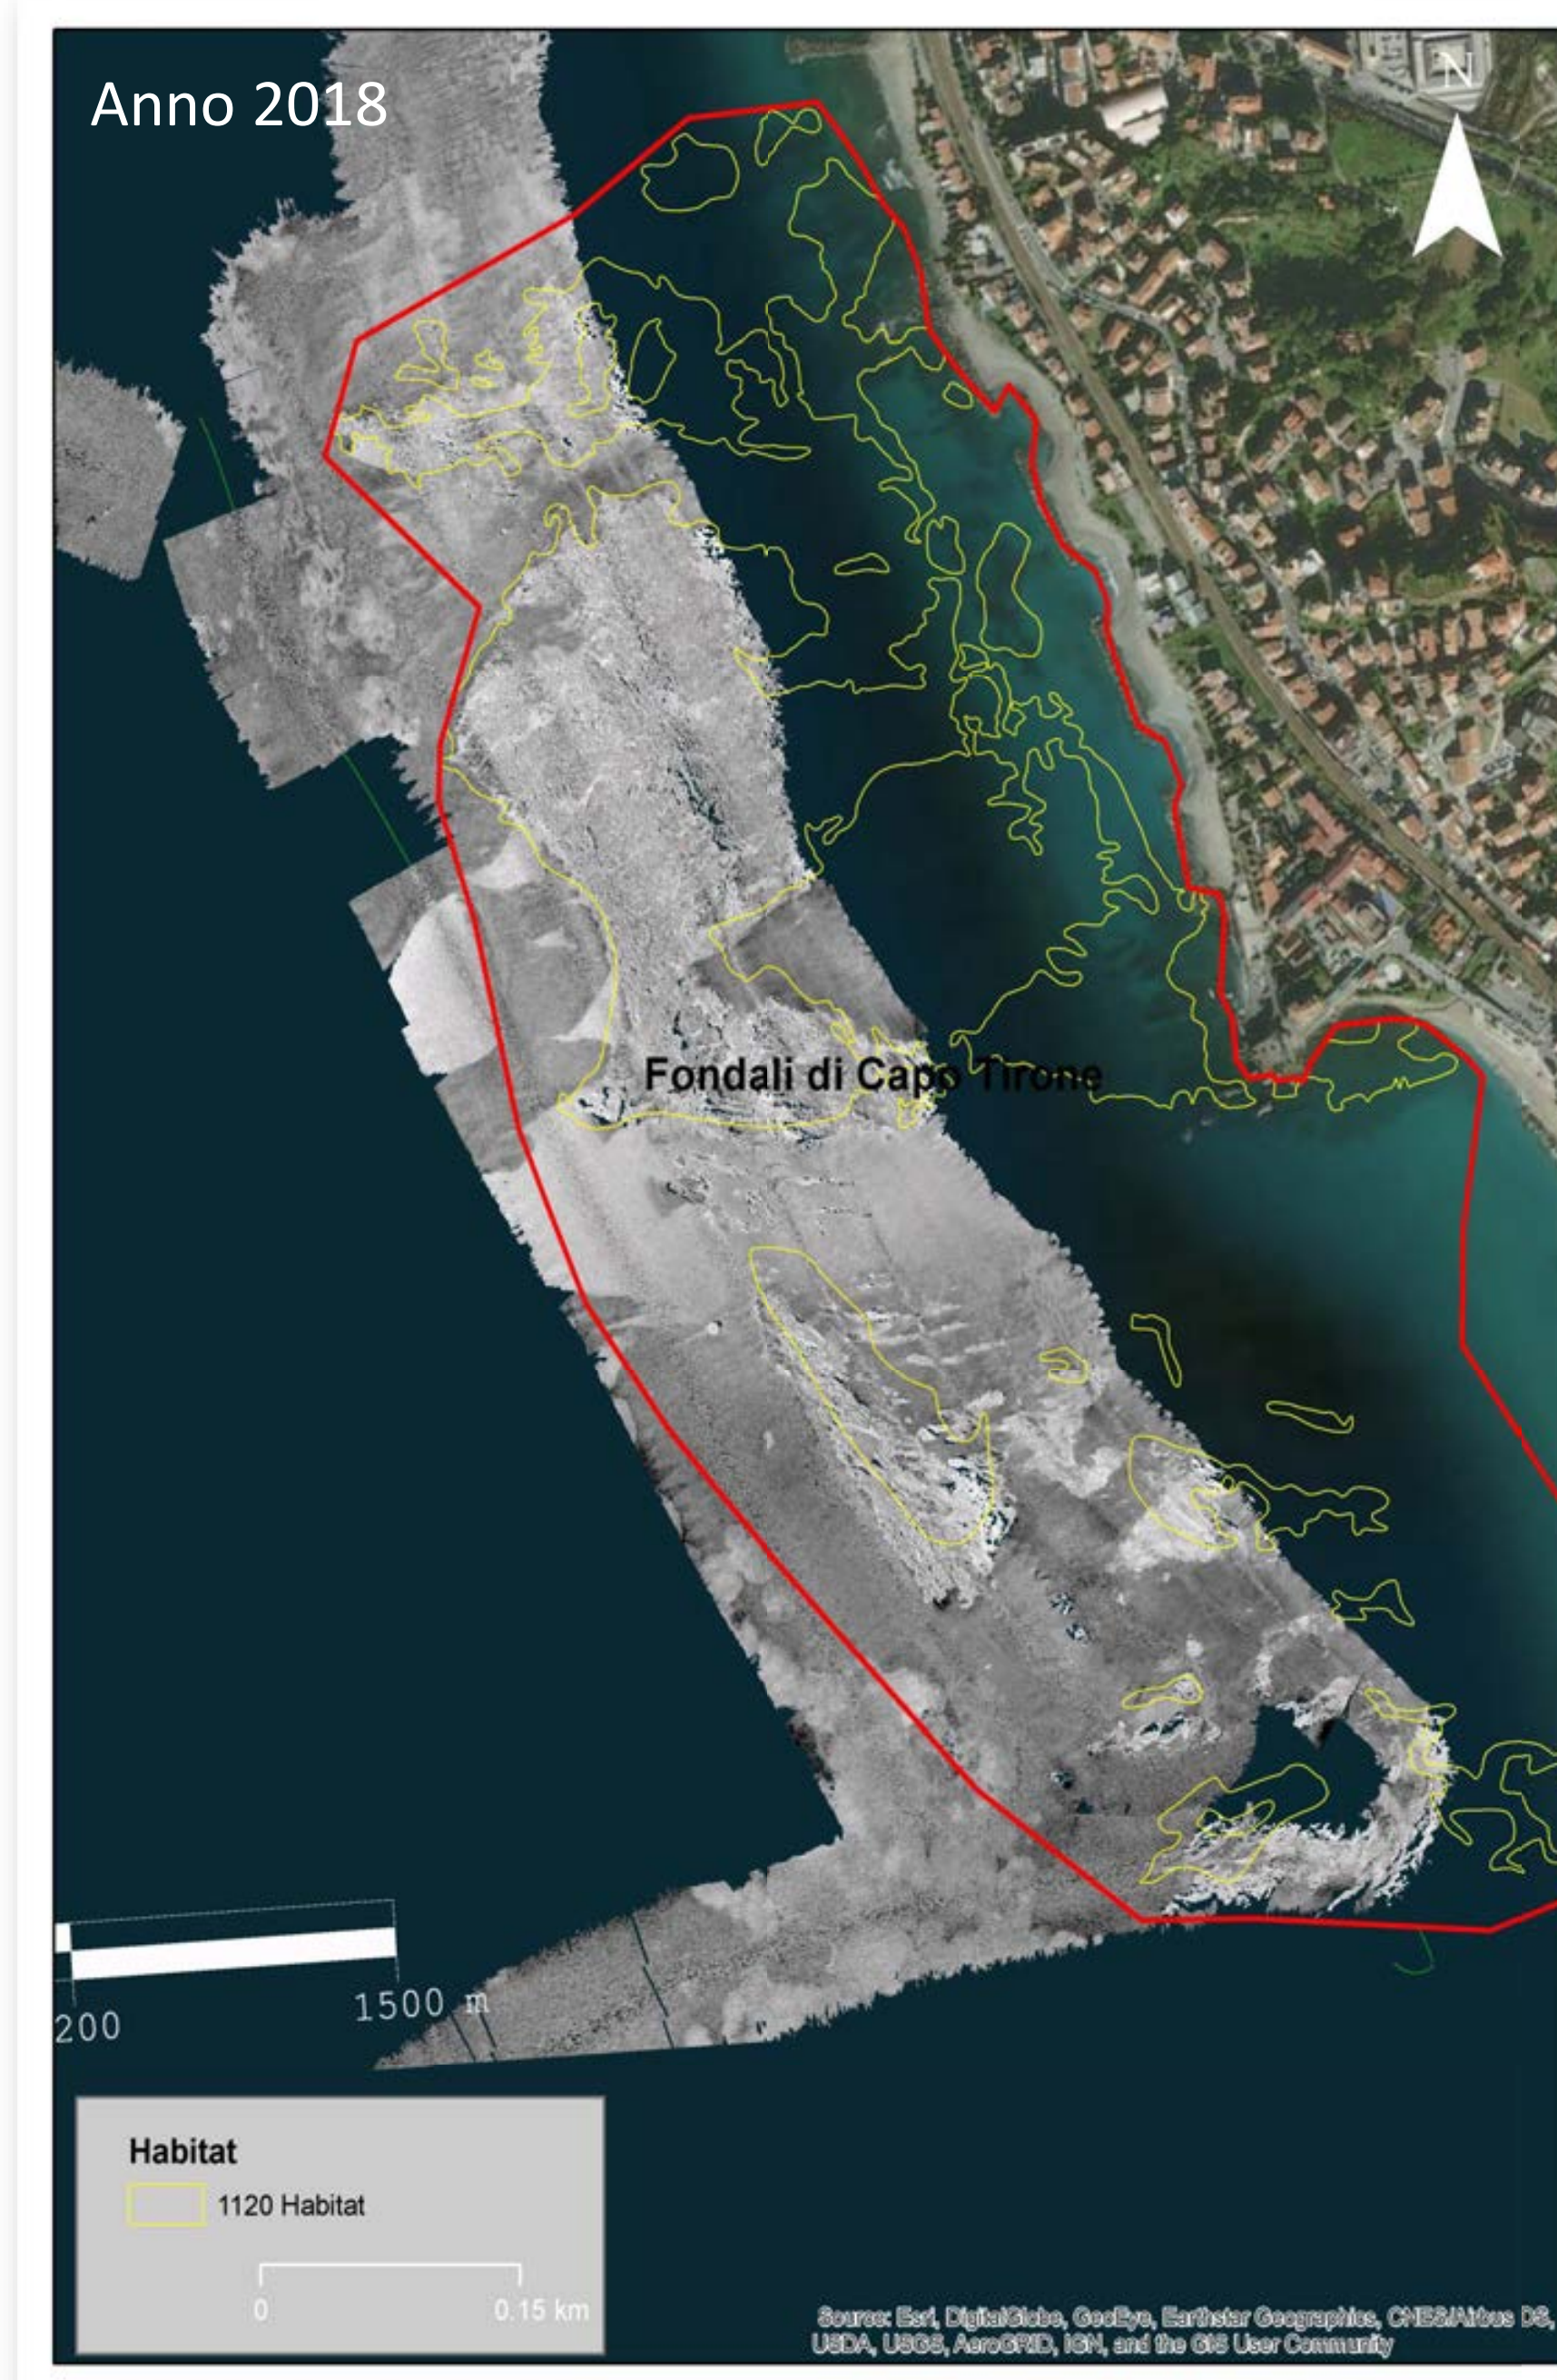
Anno 2018

N

Fondali di Capo Tirone

200

1500 m

Habitat

1120 Habitat

0

0.15 km

Source: Esri, DigitalGlobe, GeoEye, Earthstar Geographics, CNES/Airbus DS, USDA, USGS, AeroGRID, IGN, and the GIS User Community